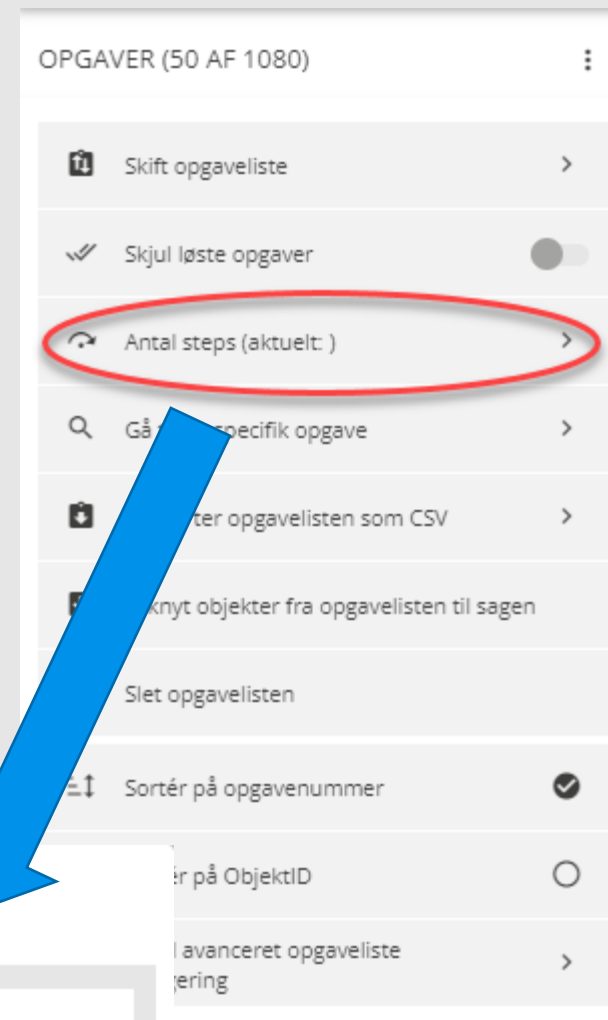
OPGAVER (50 AF 1080)

Skift opgaveliste

Skjul løste opgaver

Antal steps (aktuelt: )

Gå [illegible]pecifik opgave

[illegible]ter opgavelisten som CSV

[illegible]knyt objekter fra opgavelisten til sagen

Slet opgavelisten

Sortér på opgavenummer

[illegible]ér på ObjektID

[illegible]l avanceret opgaveliste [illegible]ering